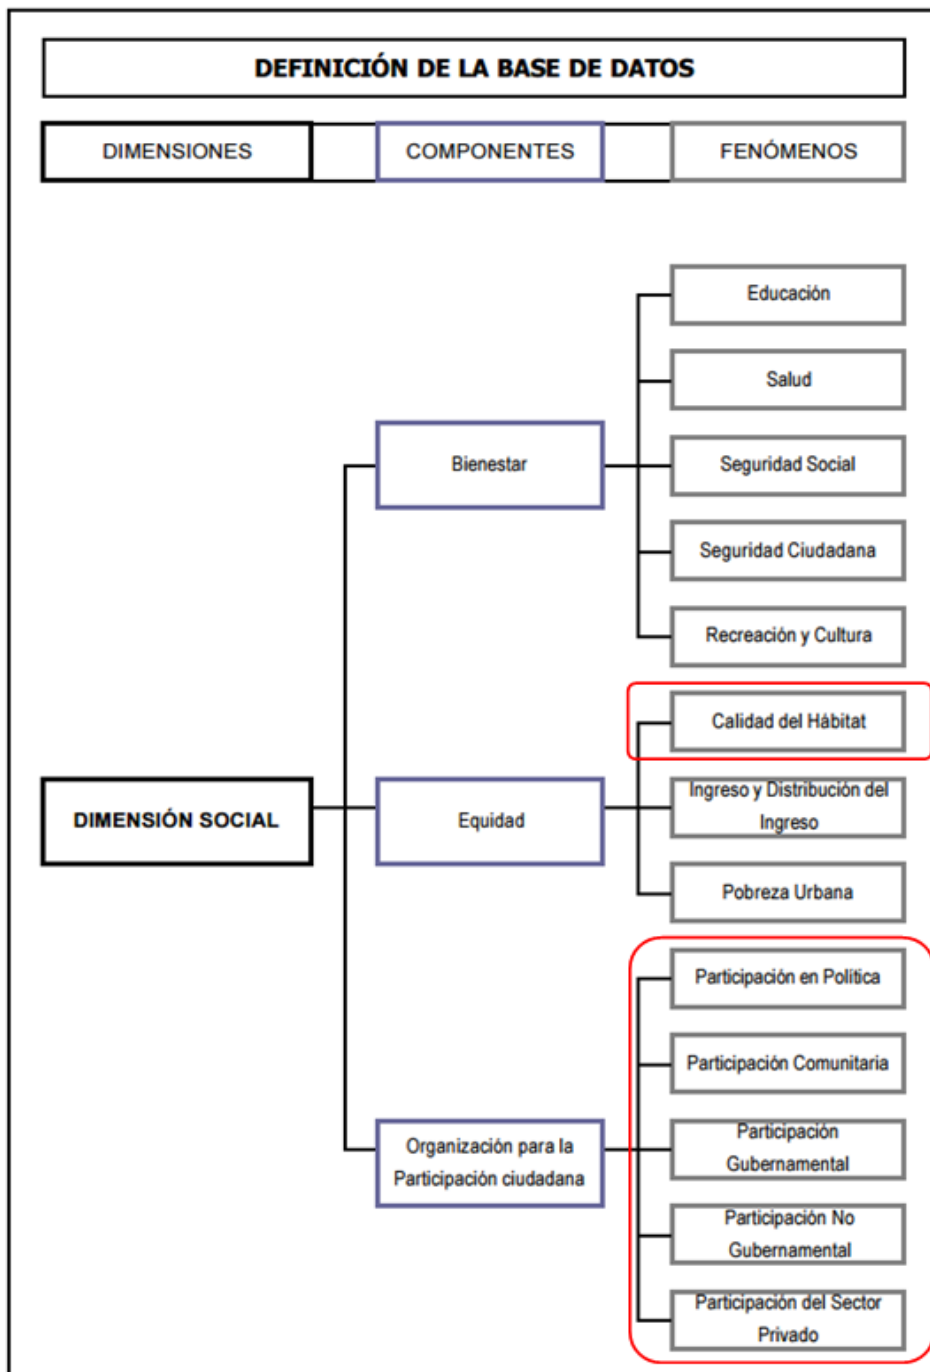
DEFINICIÓN DE LA BASE DE DATOS

DIMENSIONES

COMPONENTES

FENÓMENOS

Educación

Salud

Bienestar

Seguridad Social

Seguridad Ciudadana

Recreación y Cultura

Calidad del Hábitat

DIMENSIÓN SOCIAL

Equidad

Ingreso y Distribución del Ingreso

Pobreza Urbana

Participación en Política

Participación Comunitaria

Organización para la Participación ciudadana

Participación Gubernamental

Participación No Gubernamental

Participación del Sector Privado